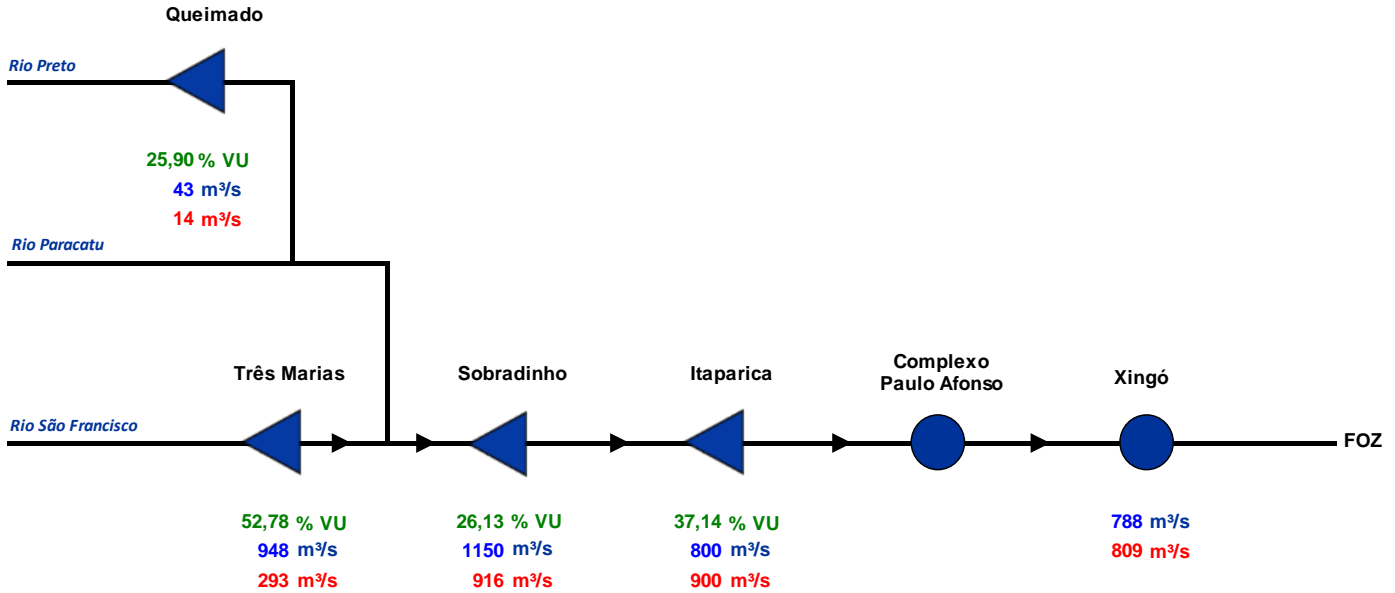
Queimado

Rio Preto

25,90 % VU
43 m³/s
14 m³/s

Rio Paracatu

Três Marias

Sobradinho

Itaparica

Complexo Paulo Afonso

Xingó

Rio São Francisco

FOZ

52,78 % VU
948 m³/s
293 m³/s

26,13 % VU
1150 m³/s
916 m³/s

37,14 % VU
800 m³/s
900 m³/s

788 m³/s
809 m³/s